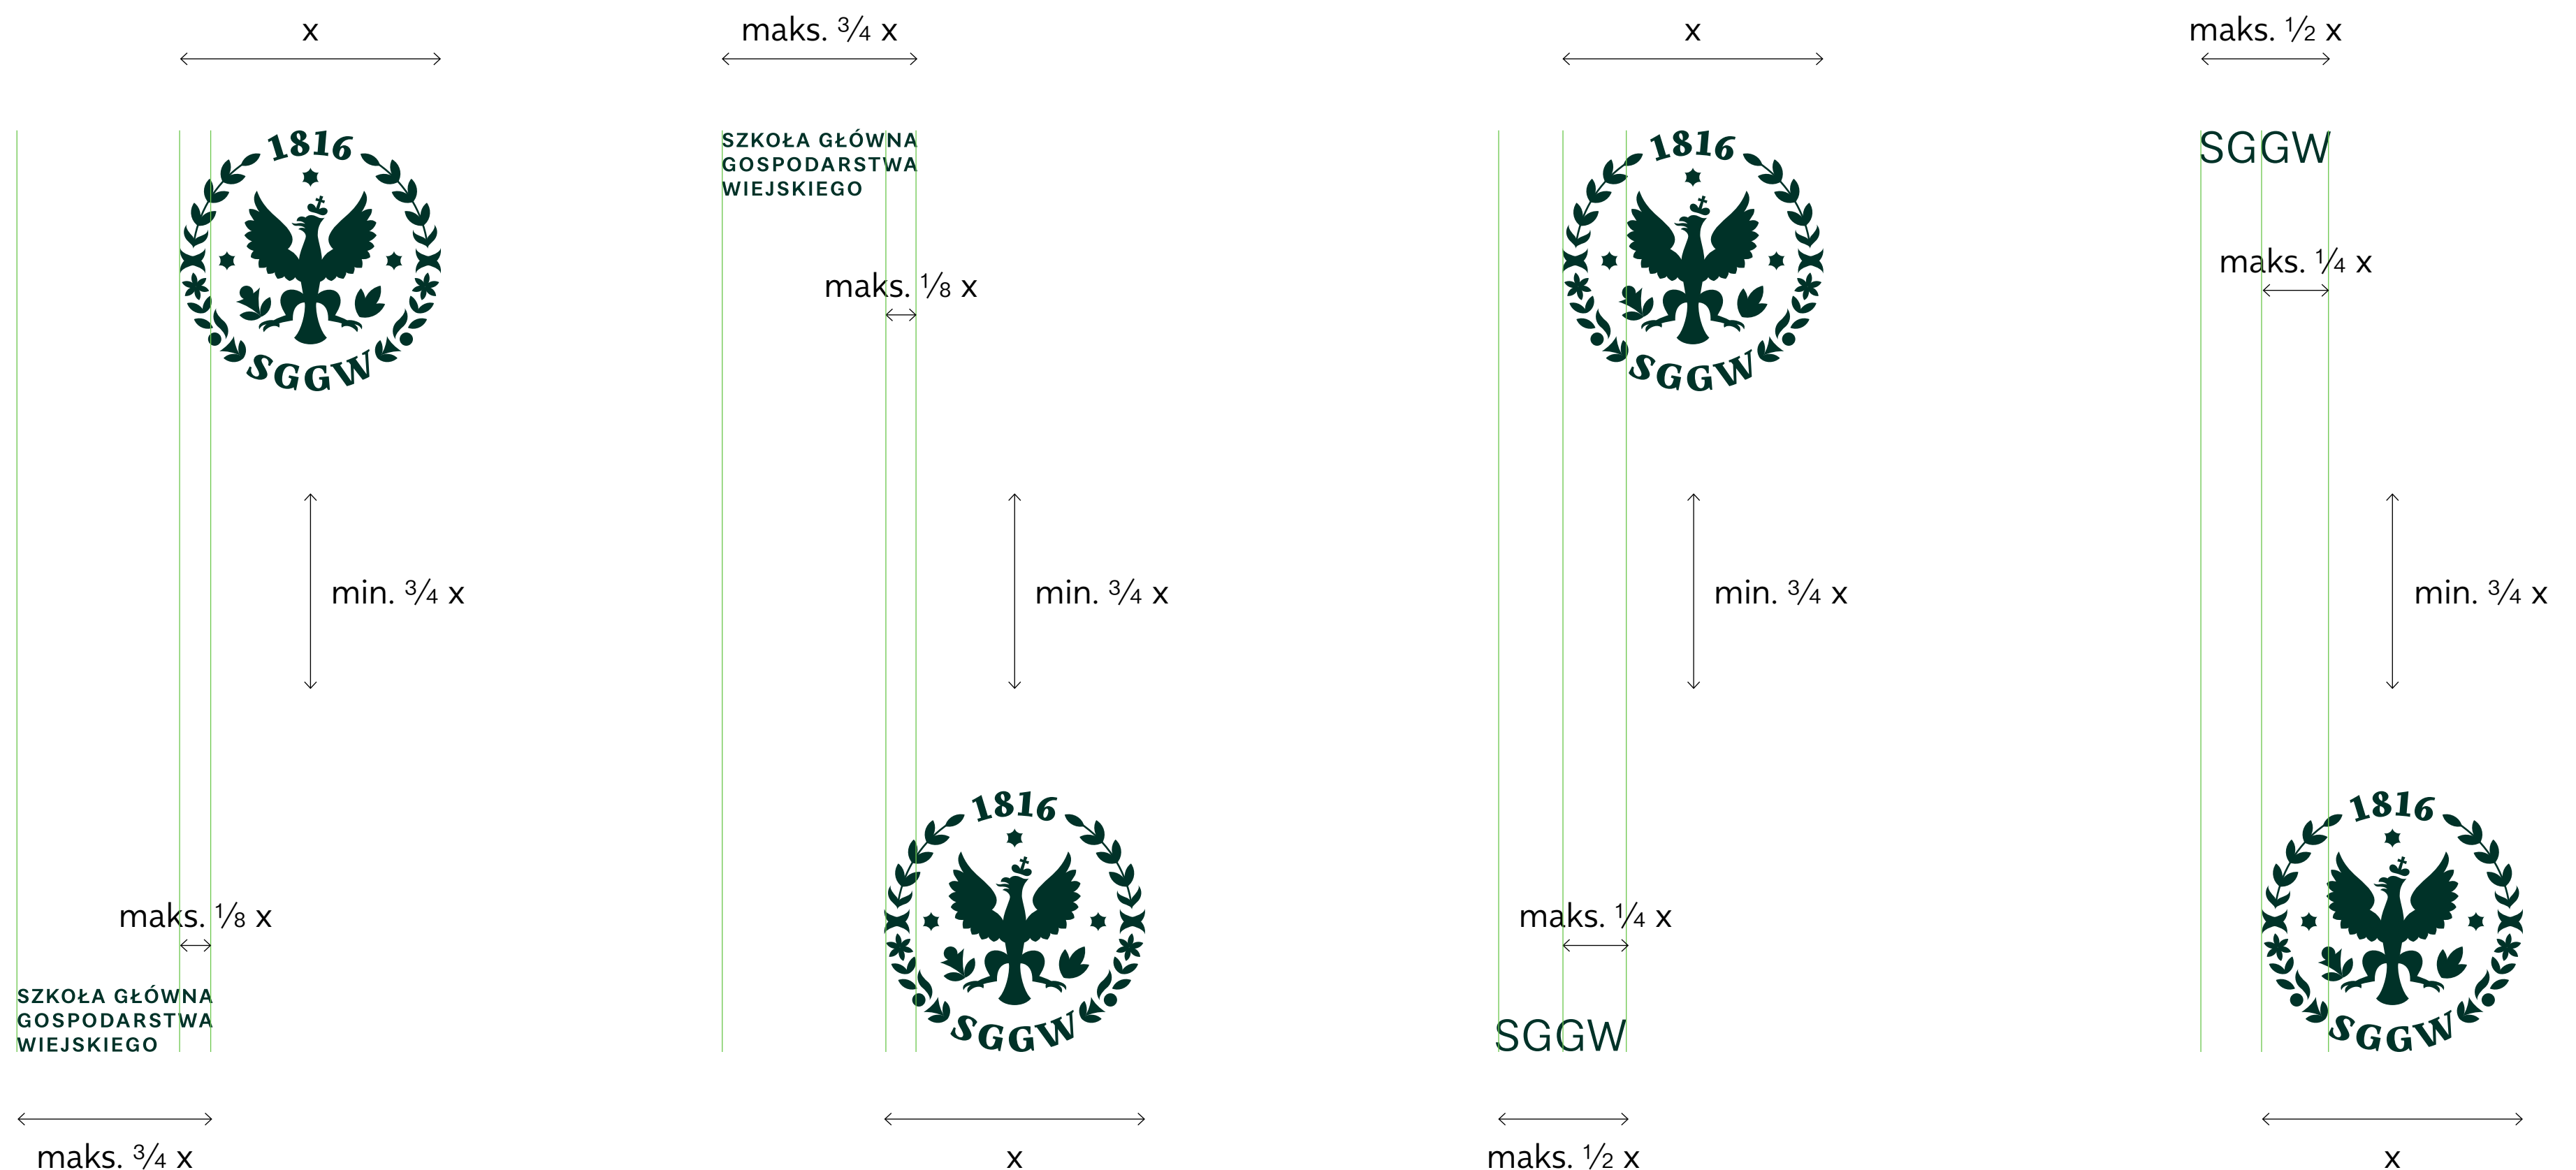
x

1816
SGGW

min. $\frac{3}{4}$ x

maks. $\frac{1}{8}$ x

SZKOŁA GŁÓWNA GOSPODARSTWA WIEJSKIEGO

maks. $\frac{3}{4}$ x

maks. $\frac{3}{4}$ x

SZKOŁA GŁÓWNA GOSPODARSTWA WIEJSKIEGO

maks. $\frac{1}{8}$ x

min. $\frac{3}{4}$ x

1816
SGGW

x

x

1816
SGGW

min. $\frac{3}{4}$ x

maks. $\frac{1}{4}$ x

SGGW

maks. $\frac{1}{2}$ x

maks. $\frac{1}{2}$ x

SGGW

maks. $\frac{1}{4}$ x

min. $\frac{3}{4}$ x

1816
SGGW

x